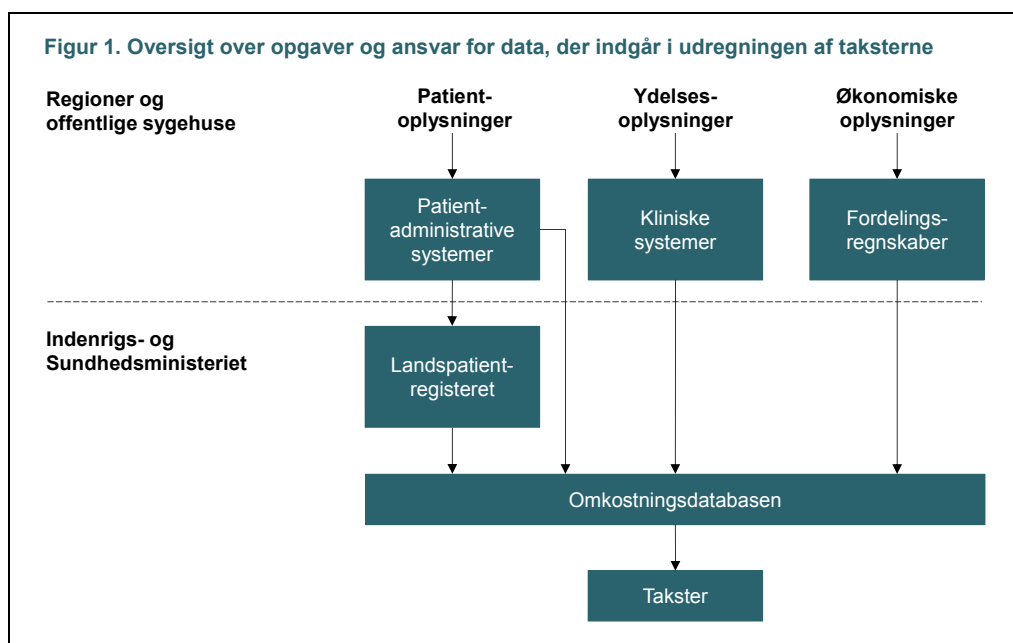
Figur 1. Oversigt over opgaver og ansvar for data, der indgår i udregningen af taksterne

Regioner og offentlige sygehuse

Patient-oplysninger

Ydelses-oplysninger

Økonomiske oplysninger

Patient-administrative systemer

Kliniske systemer

Fordelings-regnskaber

Indenrigs- og Sundhedsministeriet

Landspatient-registeret

Omkostningsdatabasen

Takster